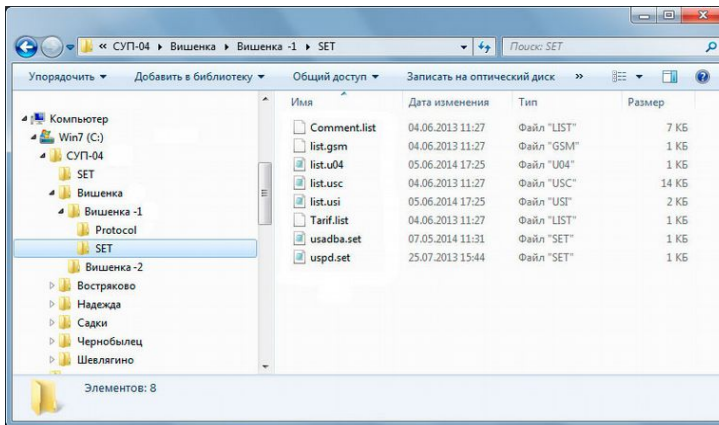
« СУП-04 ▸ Вишенка ▸ Вишенка -1 ▸ SET

Поиск: SET

Упорядочить ▾ Добавить в библиотеку ▾ Общий доступ ▾ Записать на оптический диск »

Компьютер
Win7 (C:)
СУП-04
SET
Вишенка
Вишенка -1
Protocol
SET
Вишенка -2
Востряково
Надежда
Садки
Чернобылец
Шевлягино

| Имя | Дата изменения | Тип | Размер |
|---|---|---|---|
| Comment.list | 04.06.2013 11:27 | Файл "LIST" | 7 КБ |
| list.gsm | 04.06.2013 11:27 | Файл "GSM" | 1 КБ |
| list.u04 | 05.06.2014 17:25 | Файл "U04" | 1 КБ |
| list.usc | 04.06.2013 11:27 | Файл "USC" | 14 КБ |
| list.usi | 05.06.2014 17:25 | Файл "USI" | 2 КБ |
| Tarif.list | 04.06.2013 11:27 | Файл "LIST" | 1 КБ |
| usadba.set | 07.05.2014 11:31 | Файл "SET" | 1 КБ |
| uspd.set | 25.07.2013 15:44 | Файл "SET" | 1 КБ |

Элементов: 8